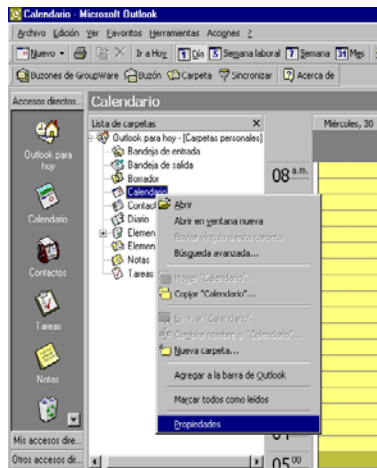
Calendario - Microsoft Outlook

Archivo Edición Ver Favoritos Herramientas Acciones ?

Nuevo Ir a Hoy 1 Día 5 Semana laboral 7 Semana 31 Mes

Buzones de GroupWare Buzón Carpeta Sincronizar Acerca de

Accesos directos

Outlook para hoy

Calendario

Contactos

Tareas

Notas

Mis accesos dire...

Otros accesos di...

Calendario

Lista de carpetas ×

Outlook para hoy - [Carpetas personales]

Bandeja de entrada

Bandeja de salida

Borrador

Calendario

Contact

Diario

Elemen

Elemen

Notas

Tareas

Miércoles, 30

08 a.m.

Abrir

Abrir en ventana nueva

Enviar vínculo a esta carpeta

Búsqueda avanzada...

Mover "Calendario"

Copiar "Calendario"...

Eliminar "Calendario"

Cambiar nombre a "Calendario"...

Nueva carpeta...

Agregar a la barra de Outlook

Marcar todos como leídos

Propiedades

05 00